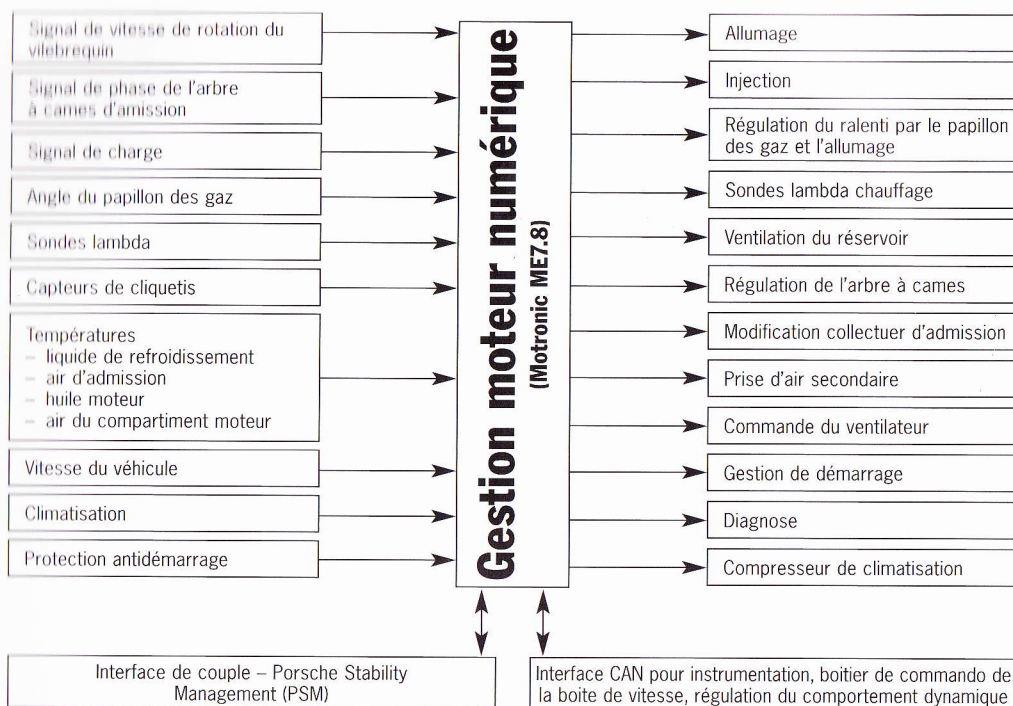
Signal de vitesse de rotation du vilebrequin

Signal de phase de l'arbre à cames d'amission

Signal de charge

Angle du papillon des gaz

Sondes lambda

Capteurs de cliquetis

Températures
– liquide de refroidissement
– air d'admission
– huile moteur
– air du compartiment moteur

Vitesse du véhicule

Climatisation

Protection antidémarrage

Gestion moteur numérique
(Motronic ME7.8)

Allumage

Injection

Régulation du ralenti par le papillon des gaz et l'allumage

Sondes lambda chauffage

Ventilation du réservoir

Régulation de l'arbre à cames

Modification collectuer d'admission

Prise d'air secondaire

Commande du ventilateur

Gestion de démarrage

Diagnose

Compresseur de climatisation

Interface de couple – Porsche Stability Management (PSM)

Interface CAN pour instrumentation, boitier de commando de la boite de vitesse, régulation du comportement dynamique